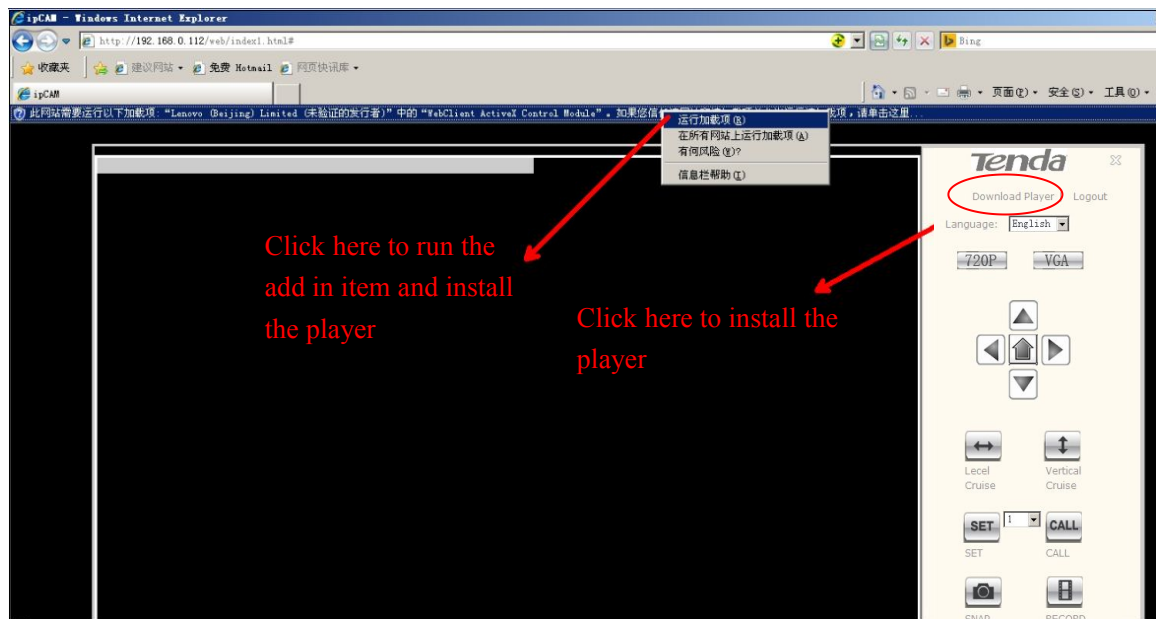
ipCAM - Windows Internet Explorer

http://192.168.0.112/web/index1.html#

Bing

收藏夹 建议网站 ▾ 免费 Hotmail 网页快讯库 ▾

ipCAM

页面(P) ▾ 安全(S) ▾ 工具(O) ▾

此网站需要运行以下加载项: "Lenovo (Beijing) Limited (未验证的发行者)" 中的 "WebClient ActiveX Control Module"。如果您信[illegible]载项，请单击这里...

运行加载项(R)
在所有网站上运行加载项(A)
有何风险(W)?
信息栏帮助(I)

Tenda

Download Player Logout

Language: English

720P VGA

Click here to run the add in item and install the player

Click here to install the player

Lecel Cruise

Vertical Cruise

SET 1 CALL

SET CALL

SNAP RECORD